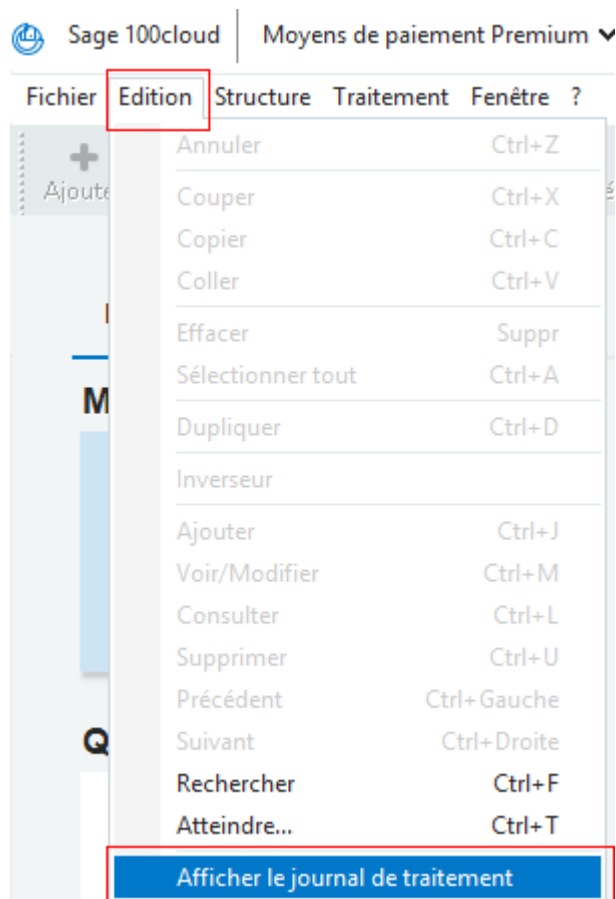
Sage 100cloud | Moyens de paiement Premium

Fichier Edition Structure Traitement Fenêtre ?

Ajoute

M

Q

| | |
|---|---|
| Annuler | Ctrl+Z |
| Couper | Ctrl+X |
| Copier | Ctrl+C |
| Coller | Ctrl+V |
| Effacer | Suppr |
| Sélectionner tout | Ctrl+A |
| Dupliquer | Ctrl+D |
| Inverseur | |
| Ajouter | Ctrl+J |
| Voir/Modifier | Ctrl+M |
| Consulter | Ctrl+L |
| Supprimer | Ctrl+U |
| Précédent | Ctrl+Gauche |
| Suivant | Ctrl+Droite |
| Rechercher | Ctrl+F |
| Atteindre... | Ctrl+T |
| Afficher le journal de traitement | |